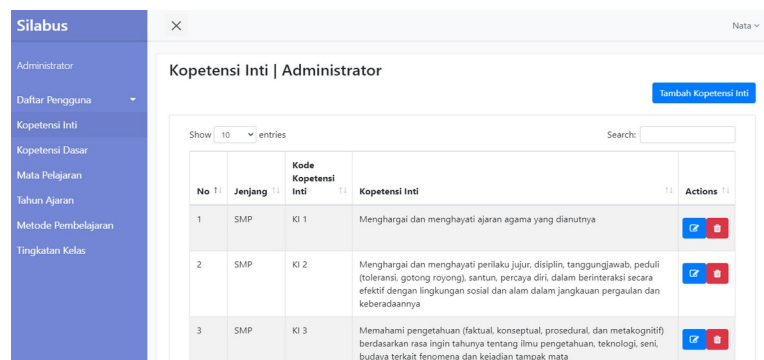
Silabus

Administrator

Daftar Pengguna

Kopetensi Inti

Kopetensi Dasar

Mata Pelajaran

Tahun Ajaran

Metode Pembelajaran

Tingkatan Kelas

×

Nata

Kopetensi Inti | Administrator

Tambah Kopetensi Inti

Show 10 entries

Search:

| No | Jenjang | Kode Kopetensi Inti | Kopetensi Inti | Actions |
|---|---|---|---|---|
| 1 | SMP | KI 1 | Menghargai dan menghayati ajaran agama yang dianutnya | |
| 2 | SMP | KI 2 | Menghargai dan menghayati perilaku jujur, disiplin, tanggungjawab, peduli (toleransi, gotong royong), santun, percaya diri, dalam berinteraksi secara efektif dengan lingkungan sosial dan alam dalam jangkauan pergaulan dan keberadaannya | |
| 3 | SMP | KI 3 | Memahami pengetahuan (faktual, konseptual, prosedural, dan metakognitif) berdasarkan rasa ingin tahunya tentang ilmu pengetahuan, teknologi, seni, budaya terkait fenomena dan kejadian tampak mata | |